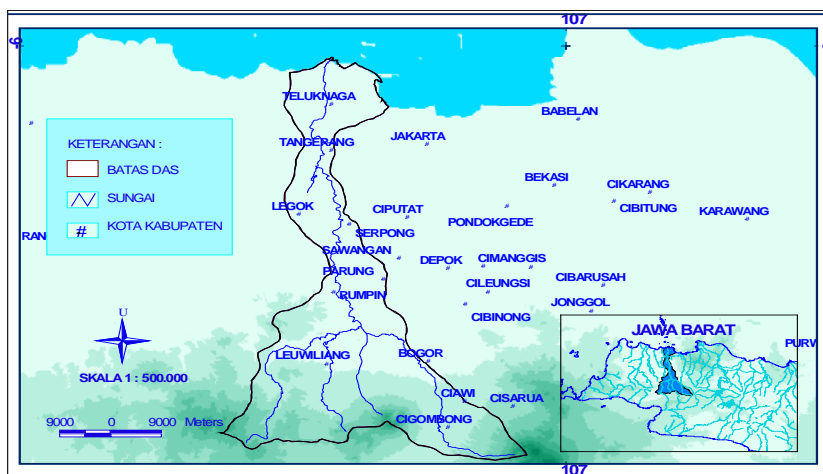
107

6

KETERANGAN :

BATAS DAS

SUNGAI

KOTA KABUPATEN

TELUKNAGA

TANGERANG

JAKARTA

BABELAN

BEKASI

CIKARANG

CIBITUNG

KARAWANG

LEGOK

CIPUTAT

SERPONG

PONDOKGEDE

RAN

SAWANGAN

DEPOK

CIMANGGIS

PARUNG

CILEUNGSI

CIBARUSAH

RUMPIN

JONGGOL

CIBINONG

U

JAWA BARAT

PURW

LEUWILIANG

BOGOR

SKALA 1 : 500.000

CIAWI

CISARUA

9000 0 9000 Meters

CIGOMBONG

107